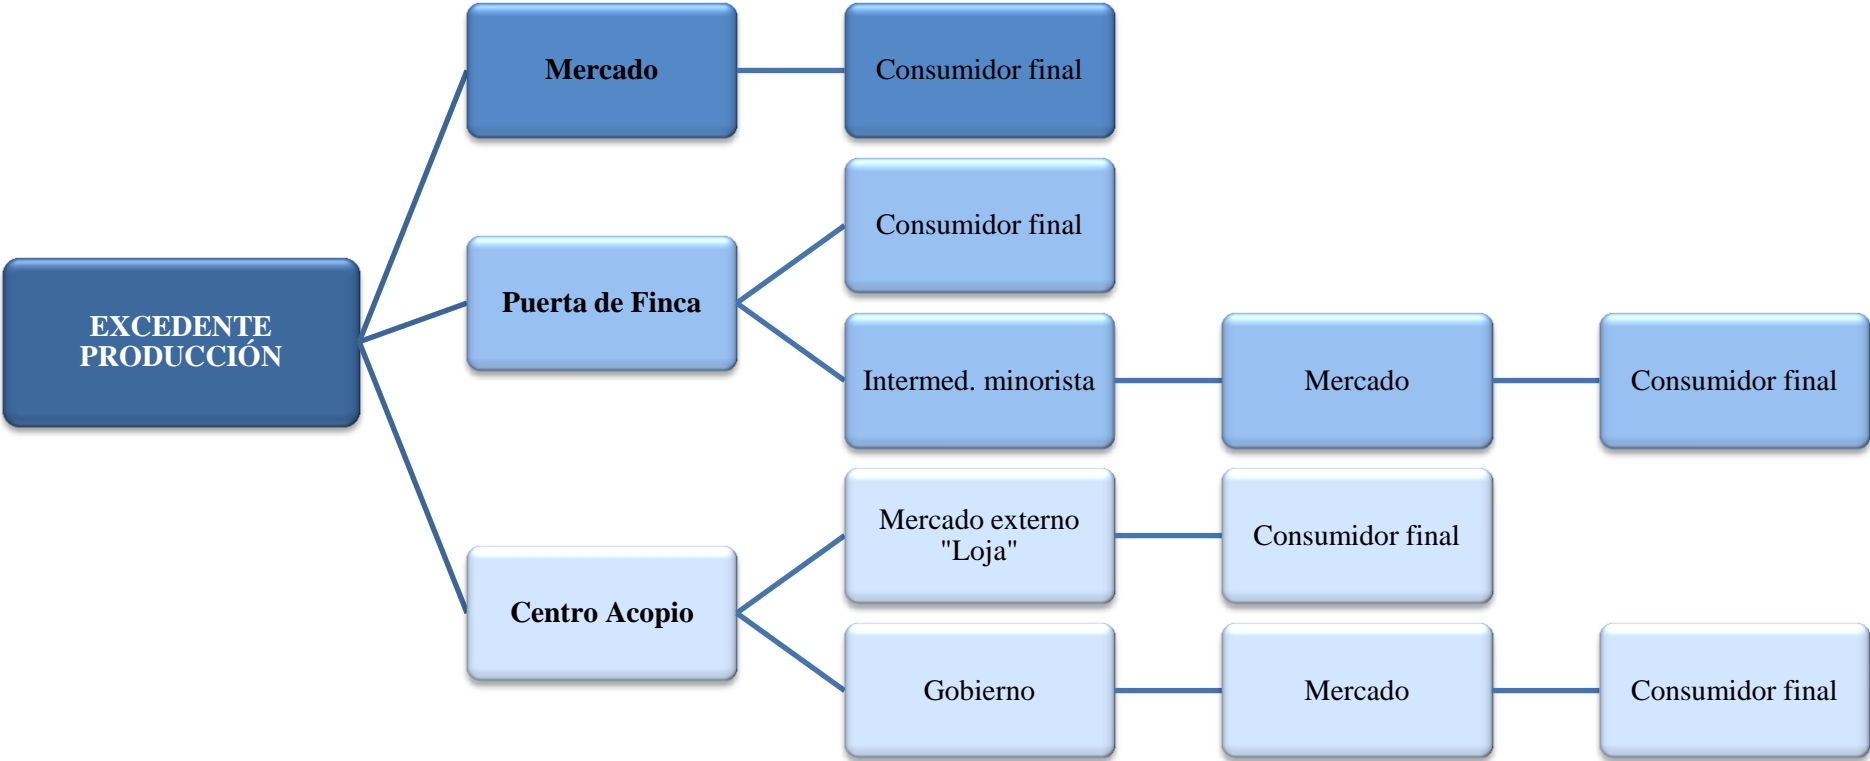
EXCEDENTE PRODUCCIÓN

Mercado

Consumidor final

Puerta de Finca

Consumidor final

Intermed. minorista

Mercado

Consumidor final

Centro Acopio

Mercado externo "Loja"

Consumidor final

Gobierno

Mercado

Consumidor final